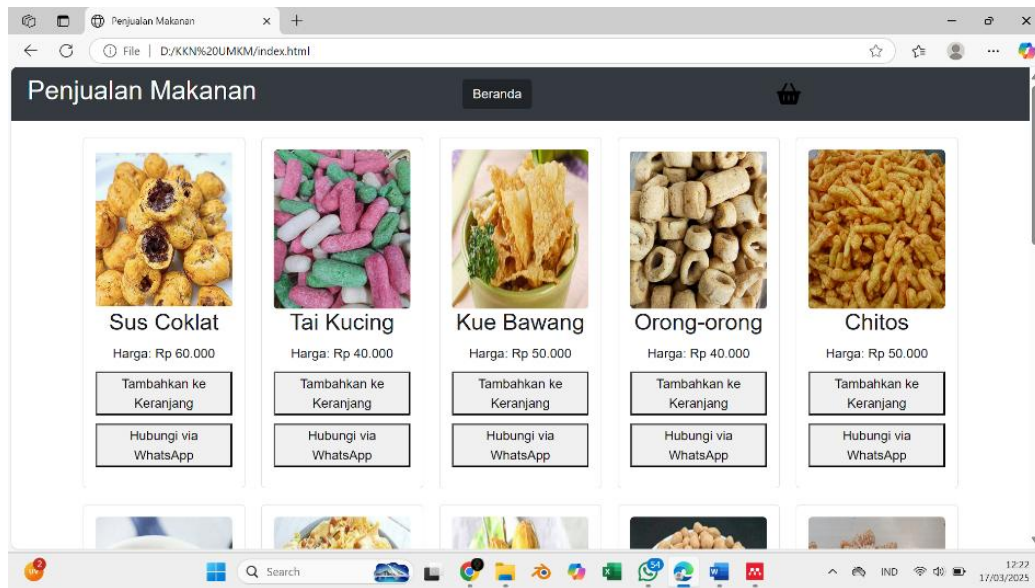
Penjualan Makanan

File | D:/KKN%20UMKM/index.html

Penjualan Makanan

Beranda

Sus Coklat

Harga: Rp 60.000

Tambahkan ke Keranjang

Hubungi via WhatsApp

Tai Kucing

Harga: Rp 40.000

Tambahkan ke Keranjang

Hubungi via WhatsApp

Kue Bawang

Harga: Rp 50.000

Tambahkan ke Keranjang

Hubungi via WhatsApp

Orong-orong

Harga: Rp 40.000

Tambahkan ke Keranjang

Hubungi via WhatsApp

Chitos

Harga: Rp 50.000

Tambahkan ke Keranjang

Hubungi via WhatsApp

Search

IND

12:22
17/03/2025